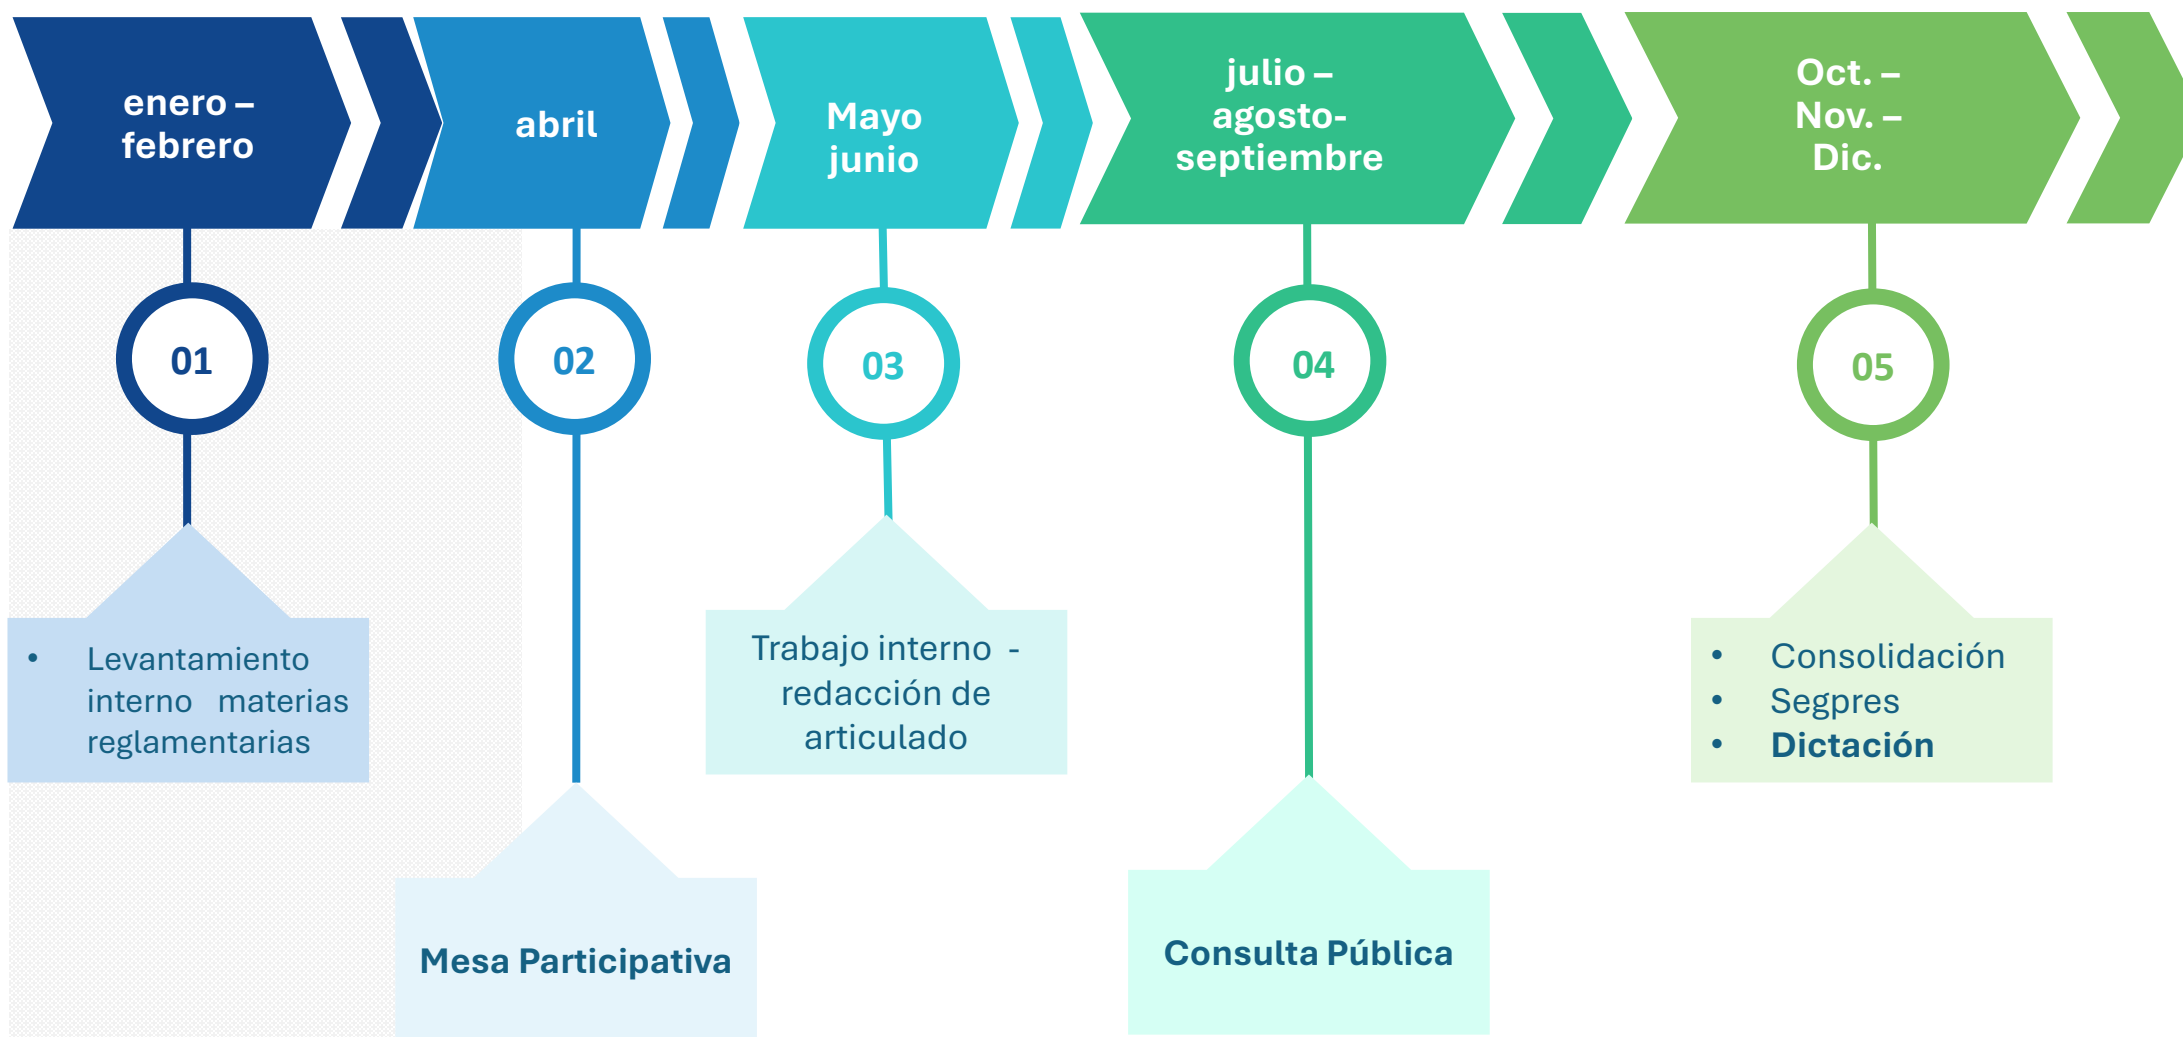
enero – febrero

abril

Mayo junio

julio – agosto-septiembre

Oct. – Nov. – Dic.

01

02

03

04

05

• Levantamiento interno materias reglamentarias

Mesa Participativa

Trabajo interno - redacción de articulado

Consulta Pública

• Consolidación
• Segpres
• Dictación